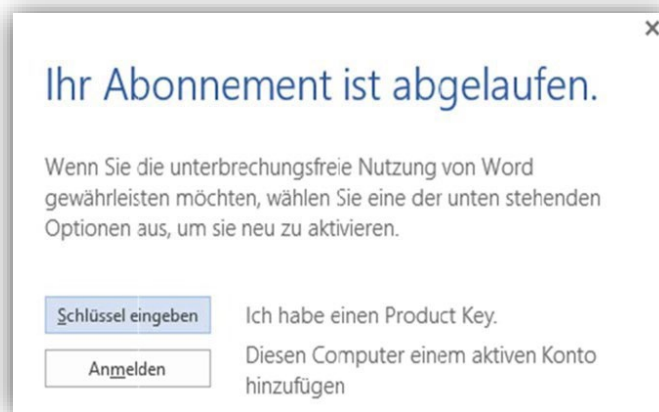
×

Ihr Abonnement ist abgelaufen.

Wenn Sie die unterbrechungsfreie Nutzung von Word gewährleisten möchten, wählen Sie eine der unten stehenden Optionen aus, um sie neu zu aktivieren.

Schlüssel eingeben

Ich habe einen Product Key.

Anmelden

Diesen Computer einem aktiven Konto hinzufügen